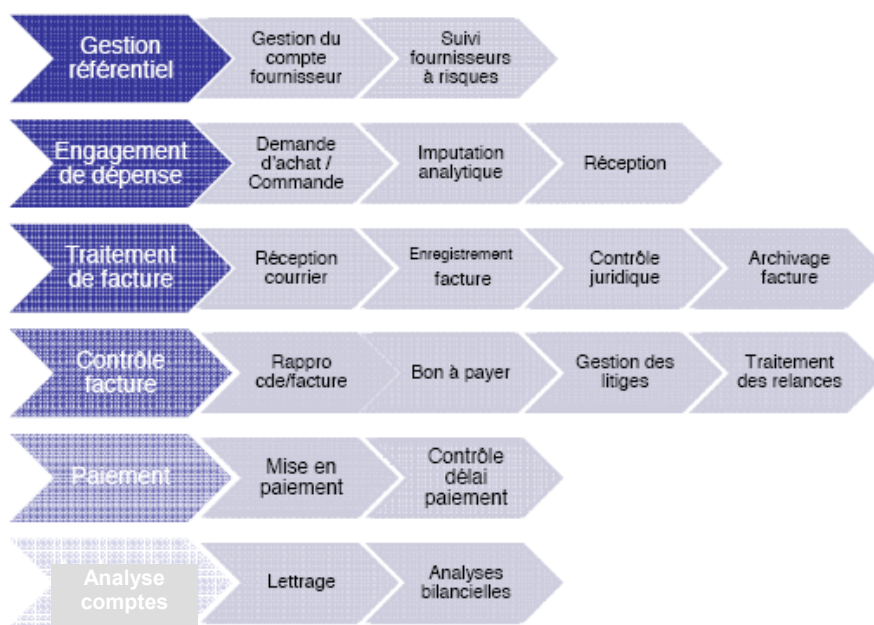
Gestion référentiel
Gestion du compte fournisseur
Suivi fournisseurs à risques

Engagement de dépense
Demande d'achat / Commande
Imputation analytique
Réception

Traitement de facture
Réception courrier
Enregistrement facture
Contrôle juridique
Archivage facture

Contrôle facture
Rappro cde/facture
Bon à payer
Gestion des litiges
Traitement des relances

Paiement
Mise en paiement
Contrôle délai paiement

Analyse comptes
Lettrage
Analyses bilancielles